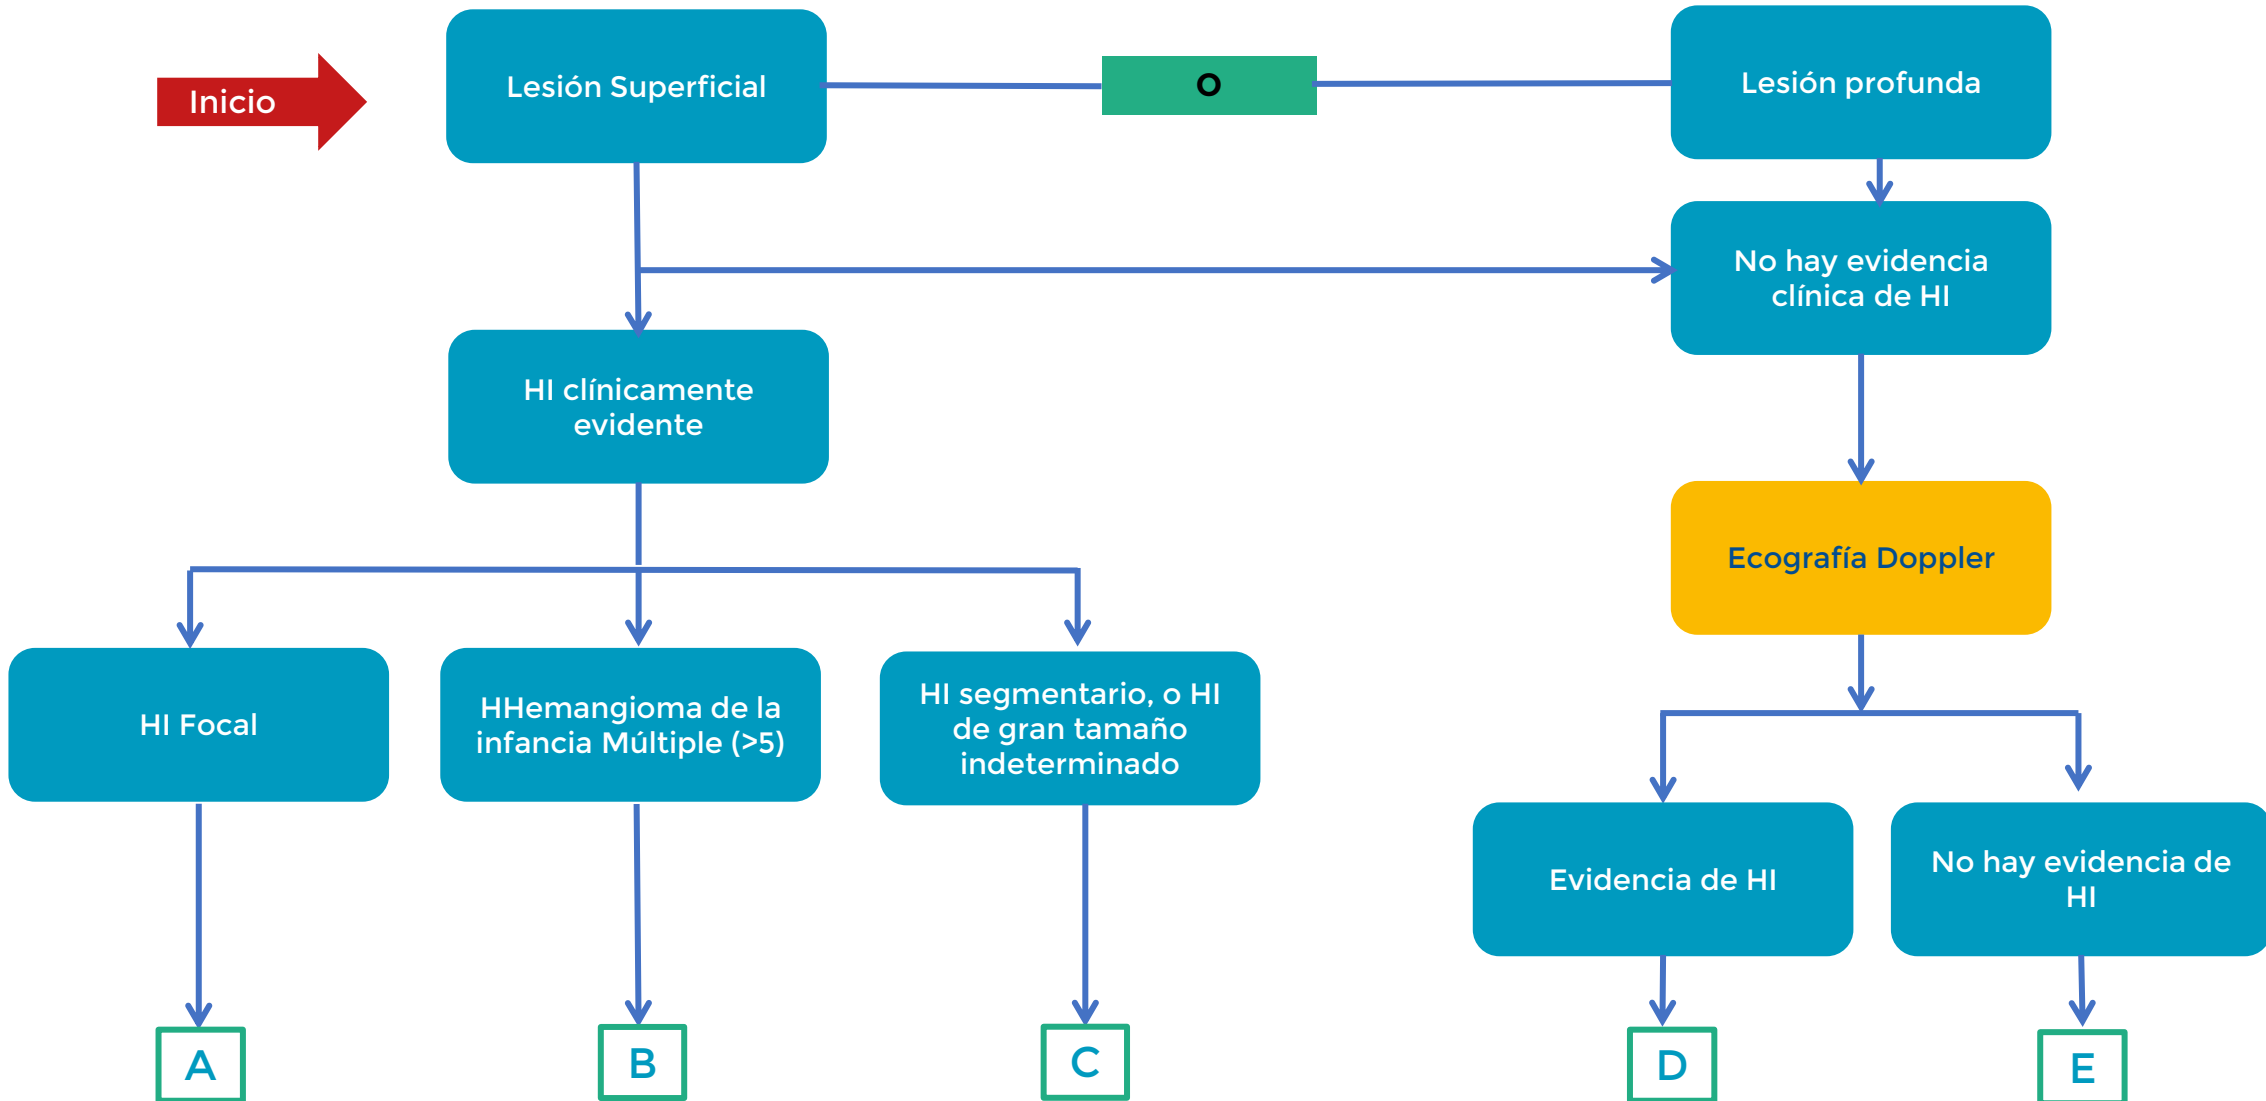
Inicio

Lesión Superficial

O

Lesión profunda

No hay evidencia clínica de HI

HI clínicamente evidente

Ecografía Doppler

HI Focal

HHemangioma de la infancia Múltiple (>5)

HI segmentario, o HI de gran tamaño indeterminado

Evidencia de HI

No hay evidencia de HI

A

B

C

D

E